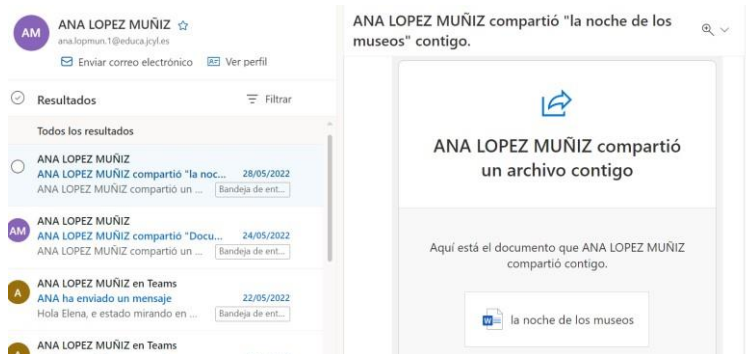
AM ANA LOPEZ MUÑIZ ☆
ana.lopmun.1@educa.jcyl.es
Enviar correo electrónico Ver perfil

Resultados
Filtrar

Todos los resultados

ANA LOPEZ MUÑIZ
ANA LOPEZ MUÑIZ compartió "la noc... 28/05/2022
ANA LOPEZ MUÑIZ compartió un ... Bandeja de ent...

AM ANA LOPEZ MUÑIZ
ANA LOPEZ MUÑIZ compartió "Docu... 24/05/2022
ANA LOPEZ MUÑIZ compartió un ... Bandeja de ent...

A ANA LOPEZ MUÑIZ en Teams
ANA ha enviado un mensaje 22/05/2022
Hola Elena, e estado mirando en ... Bandeja de ent...

A ANA LOPEZ MUÑIZ en Teams

ANA LOPEZ MUÑIZ compartió "la noche de los museos" contigo.

ANA LOPEZ MUÑIZ compartió un archivo contigo

Aquí está el documento que ANA LOPEZ MUÑIZ compartió contigo.

la noche de los museos